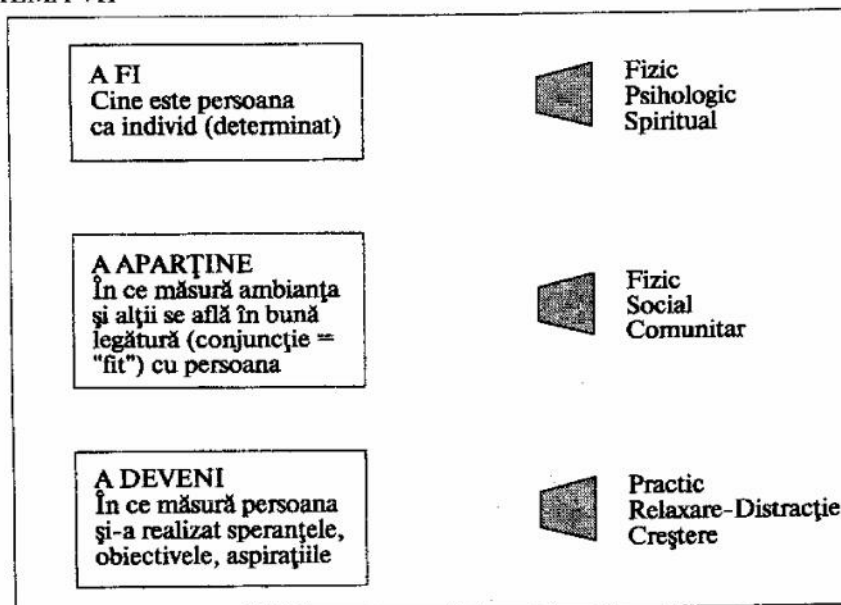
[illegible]

A FI
Cine este persoana ca individ (determinat)

Fizic
Psihologic
Spiritual

A APARŢINE
În ce măsură ambianţa şi alţii se află în bună legătură (conjuncţie = "fit") cu persoana

Fizic
Social
Comunitar

A DEVENI
În ce măsură persoana şi-a realizat speranţele, obiectivele, aspiraţiile

Practic
Relaxare-Distracţie
Creştere